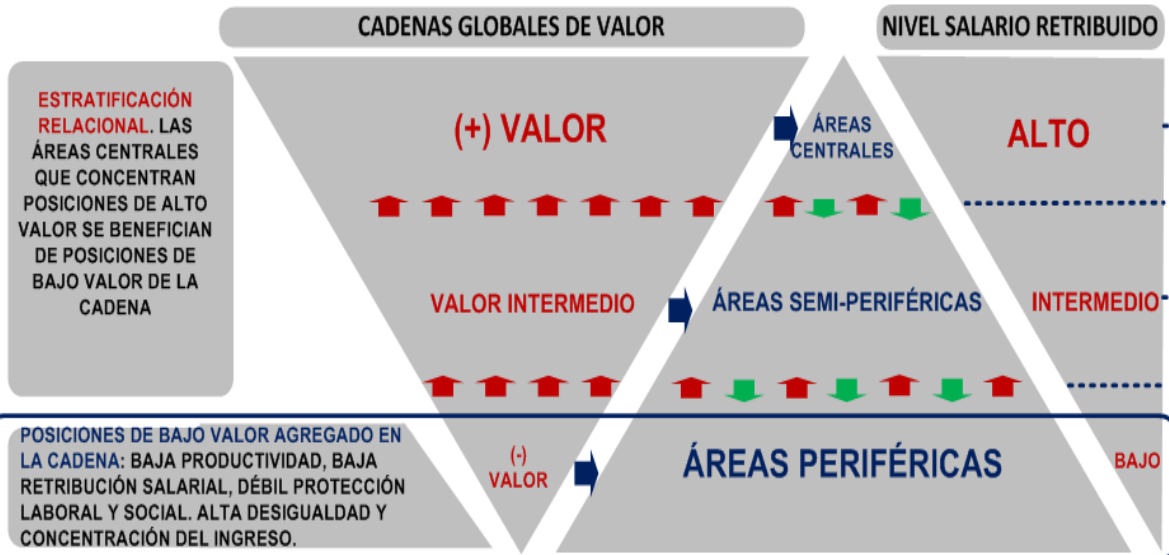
CADENAS GLOBALES DE VALOR

NIVEL SALARIO RETRIBUIDO

ESTRATIFICACIÓN RELACIONAL. LAS ÁREAS CENTRALES QUE CONCENTRAN POSICIONES DE ALTO VALOR SE BENEFICIAN DE POSICIONES DE BAJO VALOR DE LA CADENA

(+) VALOR

ÁREAS CENTRALES

ALTO

VALOR INTERMEDIO

ÁREAS SEMI-PERIFÉRICAS

INTERMEDIO

POSICIONES DE BAJO VALOR AGREGADO EN LA CADENA: BAJA PRODUCTIVIDAD, BAJA RETRIBUCIÓN SALARIAL, DÉBIL PROTECCIÓN LABORAL Y SOCIAL. ALTA DESIGUALDAD Y CONCENTRACIÓN DEL INGRESO.

(-) VALOR

ÁREAS PERIFÉRICAS

BAJO